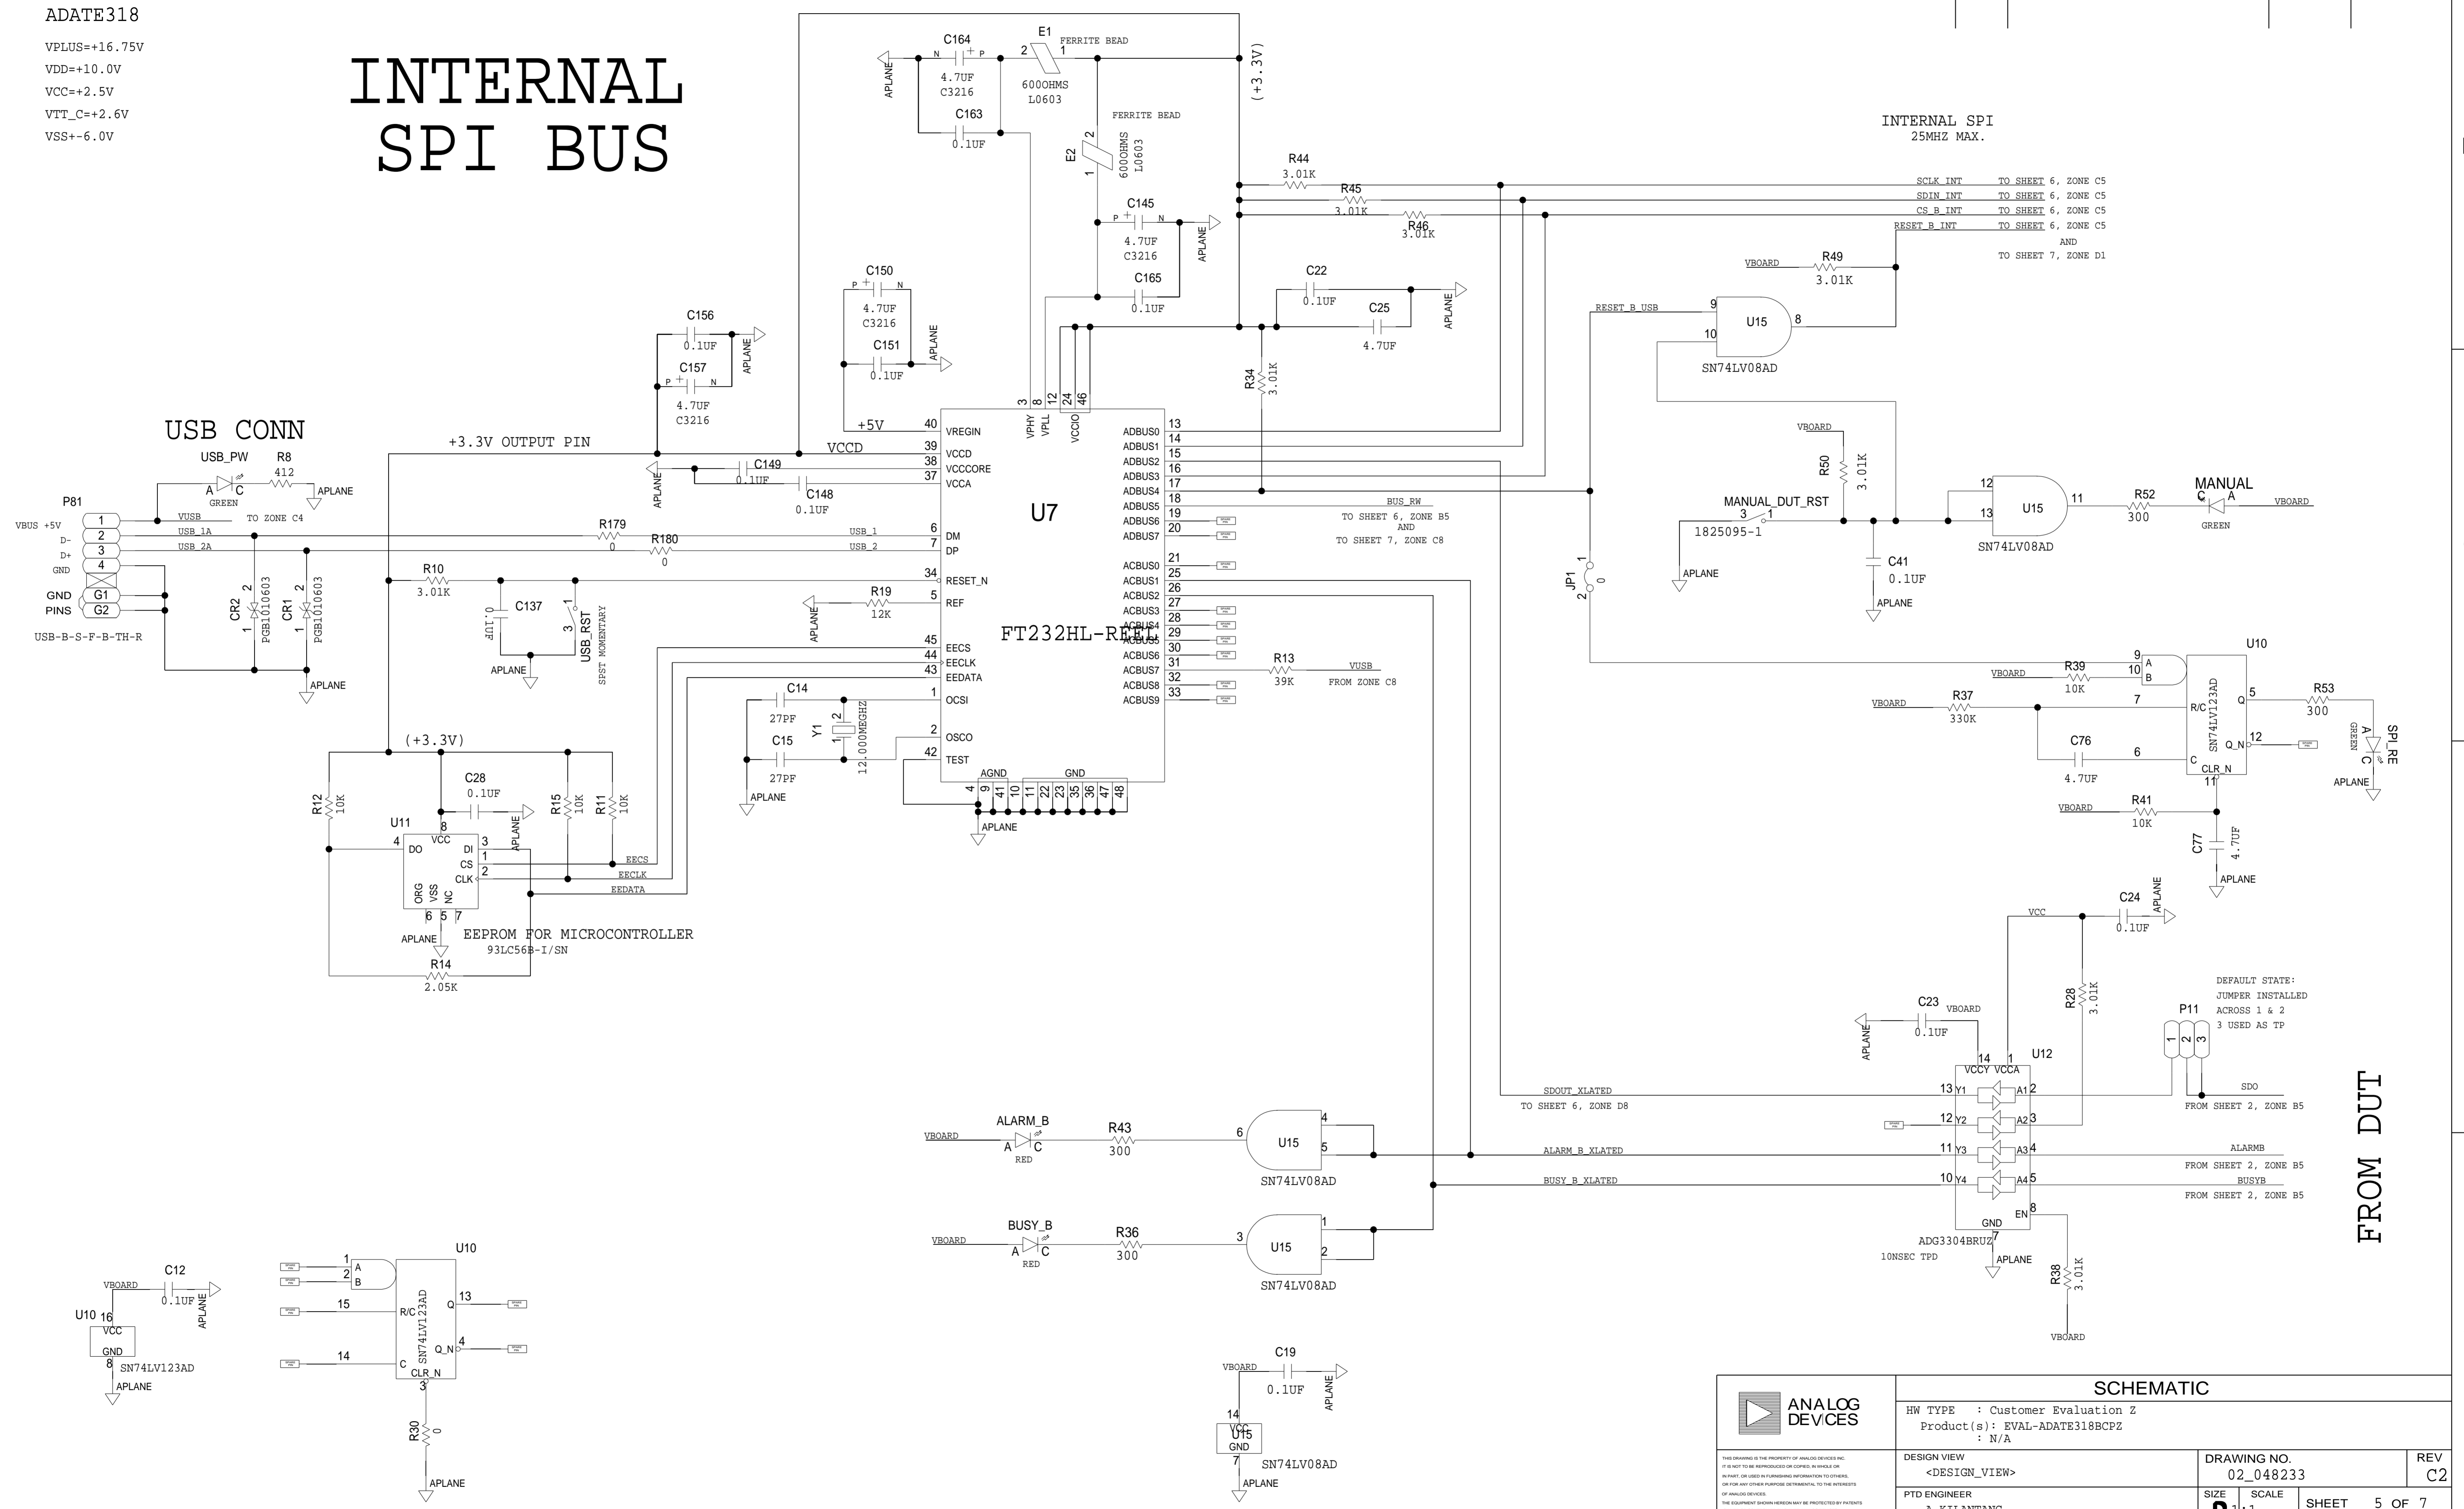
ADATE318

VPLUS=+16.75V
VDD=+10.0V
VCC=+2.5V
VTT_C=+2.6V
VSS+-6.0V

INTERNAL SPI BUS

C164 E1 FERRITE BEAD
N P 2 1
4.7UF C3216
600OHMS L0603
(+3.3V)
APLANE
C163 0.1UF
FERRITE BEAD
E2 2 1 600OHMS L0603

INTERNAL SPI
25MHZ MAX.

R44 3.01K
R45 3.01K
R46 3.01K
C145 P N 4.7UF C3216 APLANE
C165 0.1UF

SCLK_INT TO SHEET 6, ZONE C5
SDIN_INT TO SHEET 6, ZONE C5
CS_B_INT TO SHEET 6, ZONE C5
RESET_B_INT TO SHEET 6, ZONE C5
AND
TO SHEET 7, ZONE D1

VBOARD R49 3.01K

C150 P N 4.7UF C3216 APLANE
C151 0.1UF
C22 0.1UF
C25 4.7UF
APLANE

RESET_B_USB 9 10 U15 8 SN74LV08AD

C156 0.1UF APLANE
C157 P N 4.7UF C3216

USB CONN
+3.3V OUTPUT PIN
+5V
VCCD
R34 3.01K

3 8 12 24 46
VPHY VPLL VCCIO
40 VREGIN
39 VCCD
38 VCCCORE
37 VCCA
U7
ADBUS0 13
ADBUS1 14
ADBUS2 15
ADBUS3 16
ADBUS4 17
ADBUS5 18
ADBUS6 19
ADBUS7 20

USB_PW R8 412
A C GREEN APLANE
C149 0.1UF
C148 0.1UF
APLANE

P81
VBUS +5V 1 VUSB TO ZONE C4
D- 2 USB_1A
D+ 3 USB_2A
GND 4
GND G1
PINS G2
USB-B-S-F-B-TH-R

R179 0 USB_1
R180 0 USB_2
6 DM
7 DP
BUS_RW
TO SHEET 6, ZONE B5
AND
TO SHEET 7, ZONE C8

VBOARD R50 3.01K
MANUAL_DUT_RST 3 1 1825095-1
APLANE
C41 0.1UF APLANE
12 13 U15 11 SN74LV08AD
R52 300
MANUAL C A GREEN VBOARD

JP1 1 2 0

CR2 2 1 PGB1010603
CR1 2 1 PGB1010603
APLANE

R10 3.01K
C137 0.1UF
1 3 USB_RST SPST MOMENTARY
APLANE
R19 12K APLANE
34 RESET_N
5 REF
FT232HL-REEL
ACBUS0 21
ACBUS1 25
ACBUS2 26
ACBUS3 27
ACBUS4 28
ACBUS5 29
ACBUS6 30
ACBUS7 31
ACBUS8 32
ACBUS9 33
R13 39K VUSB FROM ZONE C8

45 EECS
44 EECLK
43 EEDATA
C14 27PF
Y1 12.000MEGHZ 2 1
1 OCSI
C15 27PF
2 OSCO
42 TEST
APLANE
AGND GND
4 9 41 10 11 22 23 35 36 47 48
APLANE

U10
9 A
10 B
VBOARD R39 10K
VBOARD R37 330K
7 R/C
SN74LV123AD
5 Q
12 Q_N
C76 4.7UF 6 C
CLR_N 11
R53 300
A GREEN C SPI_RE APLANE
VBOARD R41 10K
C77 4.7UF APLANE

(+3.3V)
R12 10K
U11
4 DO
8 VCC
DI 3
CS 1
CLK 2
ORG VSS NC
6 5 7
C28 0.1UF APLANE
R15 10K
R11 10K
EECS
EECLK
EEDATA
APLANE
EEPROM FOR MICROCONTROLLER
93LC56B-I/SN
R14 2.05K

VCC C24 0.1UF APLANE
DEFAULT STATE:
JUMPER INSTALLED
ACROSS 1 & 2
3 USED AS TP
R28 3.01K
C23 0.1UF VBOARD APLANE
14 1 U12
VCCY VCCA
P11 1 2 3

SDOUT_XLATED
TO SHEET 6, ZONE D8
13 Y1 A1 2
12 Y2 A2 3
11 Y3 A3 4
10 Y4 A4 5
SDO
FROM SHEET 2, ZONE B5
ALARMB
FROM SHEET 2, ZONE B5
BUSYB
FROM SHEET 2, ZONE B5
GND EN 8
7
ADG3304BRUZ
10NSEC TPD
APLANE
R38 3.01K
VBOARD

FROM DUT

VBOARD ALARM_B A C RED R43 300
6 U15 4 5 SN74LV08AD
ALARM_B_XLATED
BUSY_B_XLATED
VBOARD BUSY_B A C RED R36 300
3 U15 1 2 SN74LV08AD

VBOARD C12 0.1UF APLANE
U10 16 VCC GND 8 SN74LV123AD APLANE

U10
1 A
2 B
15 R/C
14 C
SN74LV123AD
Q 13
Q_N 4
CLR_N 3
R30 0
APLANE

VBOARD C19 0.1UF APLANE
14 VCC U15 GND 7 SN74LV08AD APLANE

ANALOG DEVICES
SCHEMATIC
HW TYPE : Customer Evaluation Z
Product(s): EVAL-ADATE318BCPZ
: N/A
DESIGN VIEW
<DESIGN_VIEW>
DRAWING NO.
02_048233
REV
C2
PTD ENGINEER
SIZE SCALE
SHEET 5 OF 7